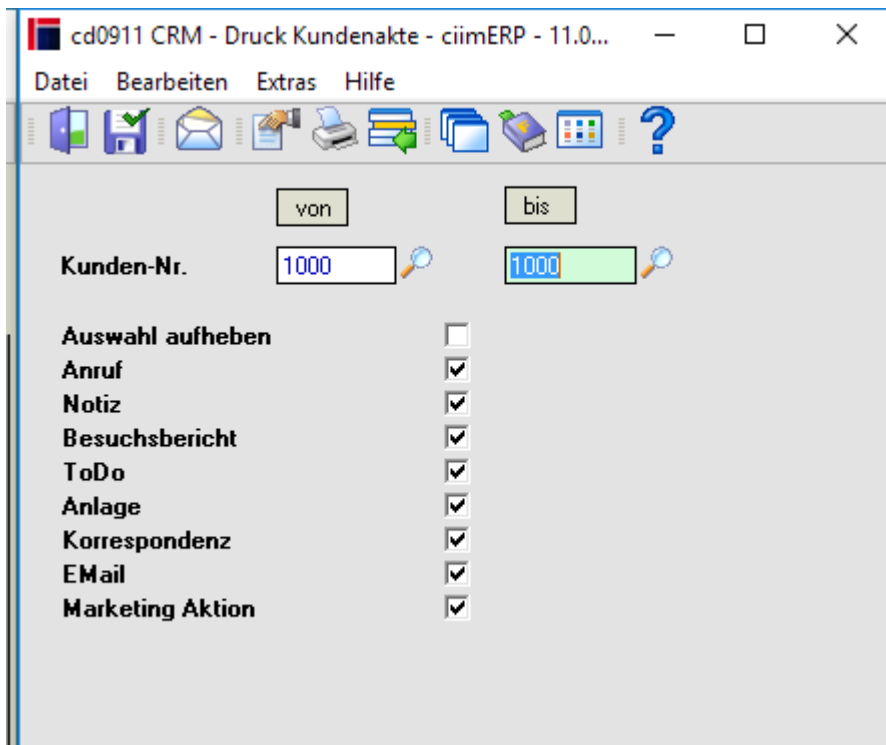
cd0911 CRM - Druck Kundenakte - ciimERP - 11.0...

Datei Bearbeiten Extras Hilfe

von bis

Kunden-Nr. 1000 1000

Auswahl aufheben
Anruf
Notiz
Besuchsbericht
ToDo
Anlage
Korrespondenz
EMail
Marketing Aktion